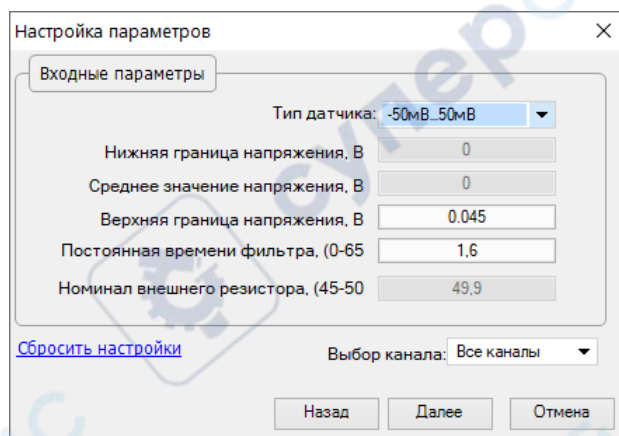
Настройка параметров ×

Входные параметры

Тип датчика: -50мВ..50мВ

Нижняя граница напряжения, В 0

Среднее значение напряжения, В 0

Верхняя граница напряжения, В 0.045

Постоянная времени фильтра, (0-65 1,6

Номинал внешнего резистора, (45-50 49,9

Сбросить настройки

Выбор канала: Все каналы

Назад Далее Отмена